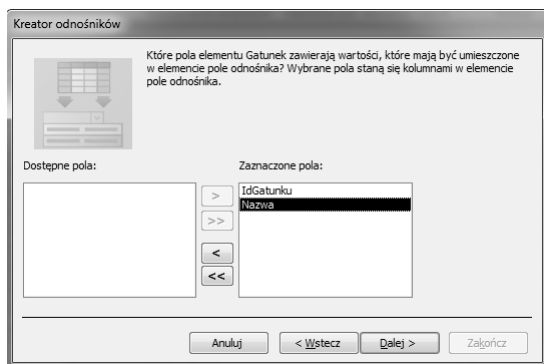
Kreator odnośników

Które pola elementu Gatunek zawierają wartości, które mają być umieszczone w elemencie pole odnośnika? Wybrane pola staną się kolumnami w elemencie pole odnośnika.

Dostępne pola:

Zaznaczone pola:

IdGatunku
Nazwa

>
>>
<
<<

Anuluj
< Wstecz
Dalej >
Zakończ